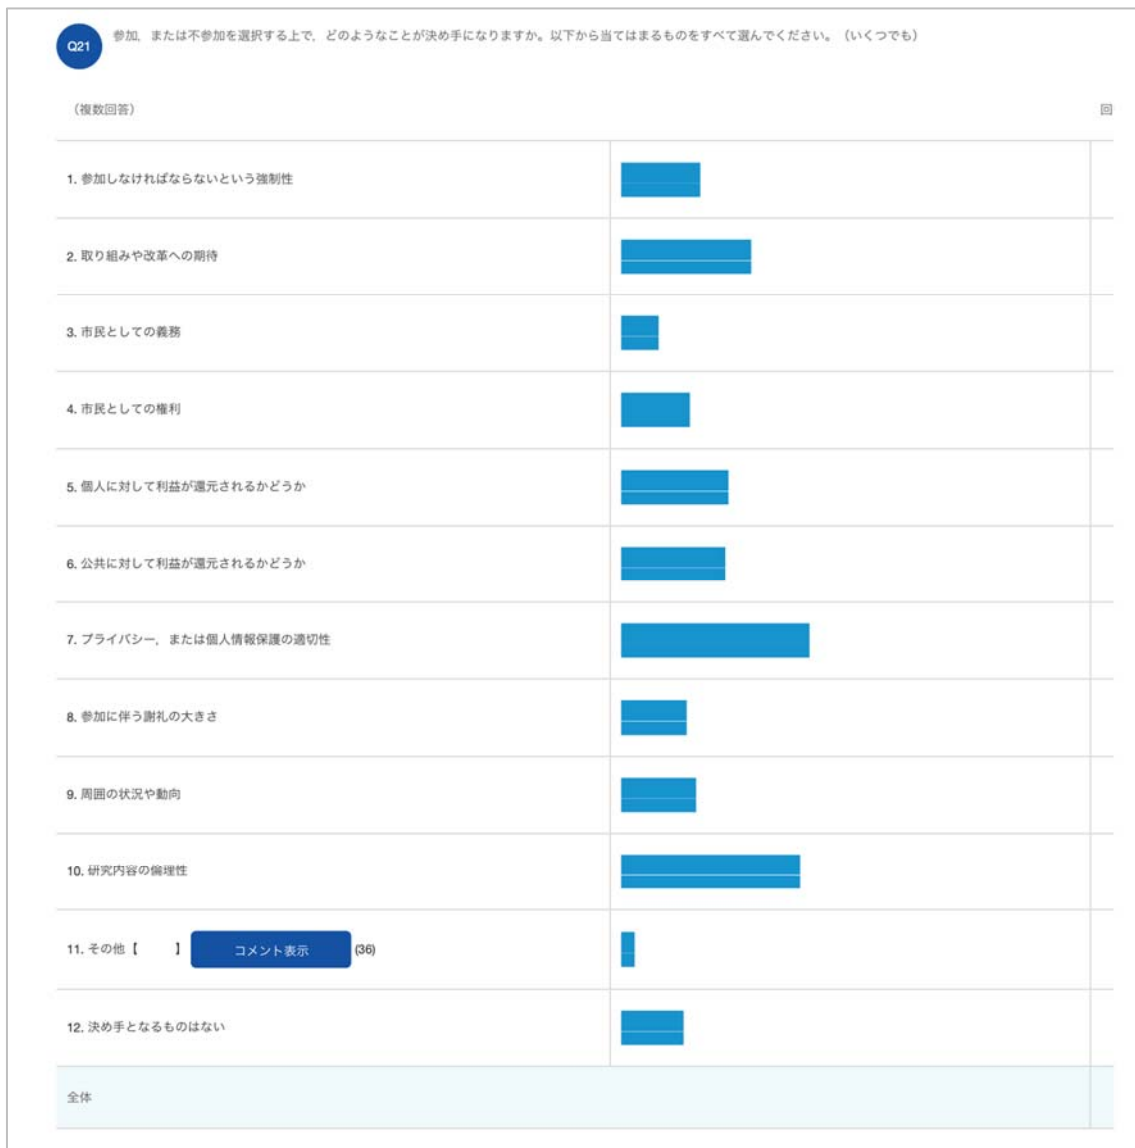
Q21 参加，または不参加を選択する上で，どのようなことが決め手になりますか。以下から当てはまるものをすべて選んでください。（いくつでも）

（複数回答）

| | |
|---|---|
| 1. 参加しなければならないという強制性 | |
| 2. 取り組みや改革への期待 | |
| 3. 市民としての義務 | |
| 4. 市民としての権利 | |
| 5. 個人に対して利益が還元されるかどうか | |
| 6. 公共に対して利益が還元されるかどうか | |
| 7. プライバシー，または個人情報保護の適切性 | |
| 8. 参加に伴う謝礼の大きさ | |
| 9. 周囲の状況や動向 | |
| 10. 研究内容の倫理性 | |
| 11. その他【 】 コメント表示 (36) | |
| 12. 決め手となるものはない | |
| 全体 | |